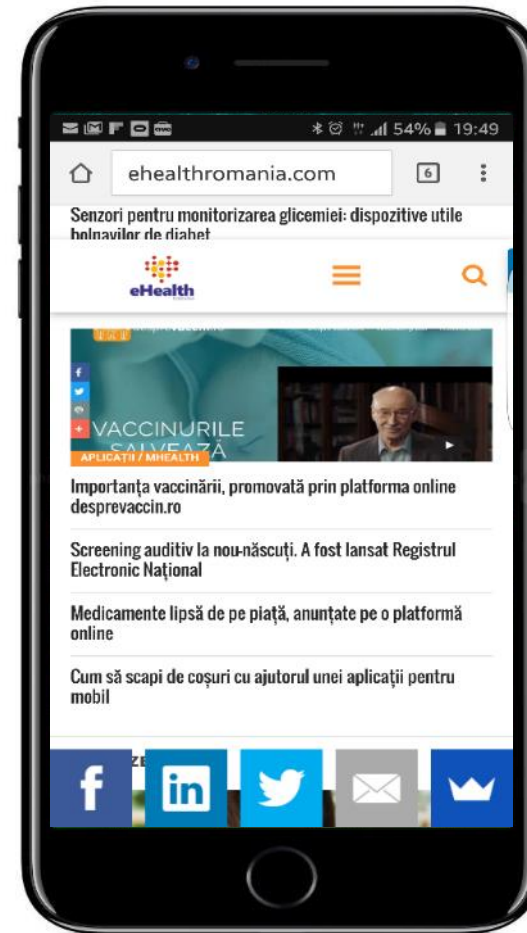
54% 19:49

ehealthromania.com

6

Senzori pentru monitorizarea glicemiei: dispozitive utile bolnavilor de diabet

eHealth

VACCINURILE SALVEAZĂ

APLICAȚII / MHEALTH

Importanța vaccinării, promovată prin platforma online desprevaccin.ro

Screening auditiv la nou-născuți. A fost lansat Registrul Electronic Național

Medicamente lipsă de pe piață, anunțate pe o platformă online

Cum să scapi de coșuri cu ajutorul unei aplicații pentru mobil